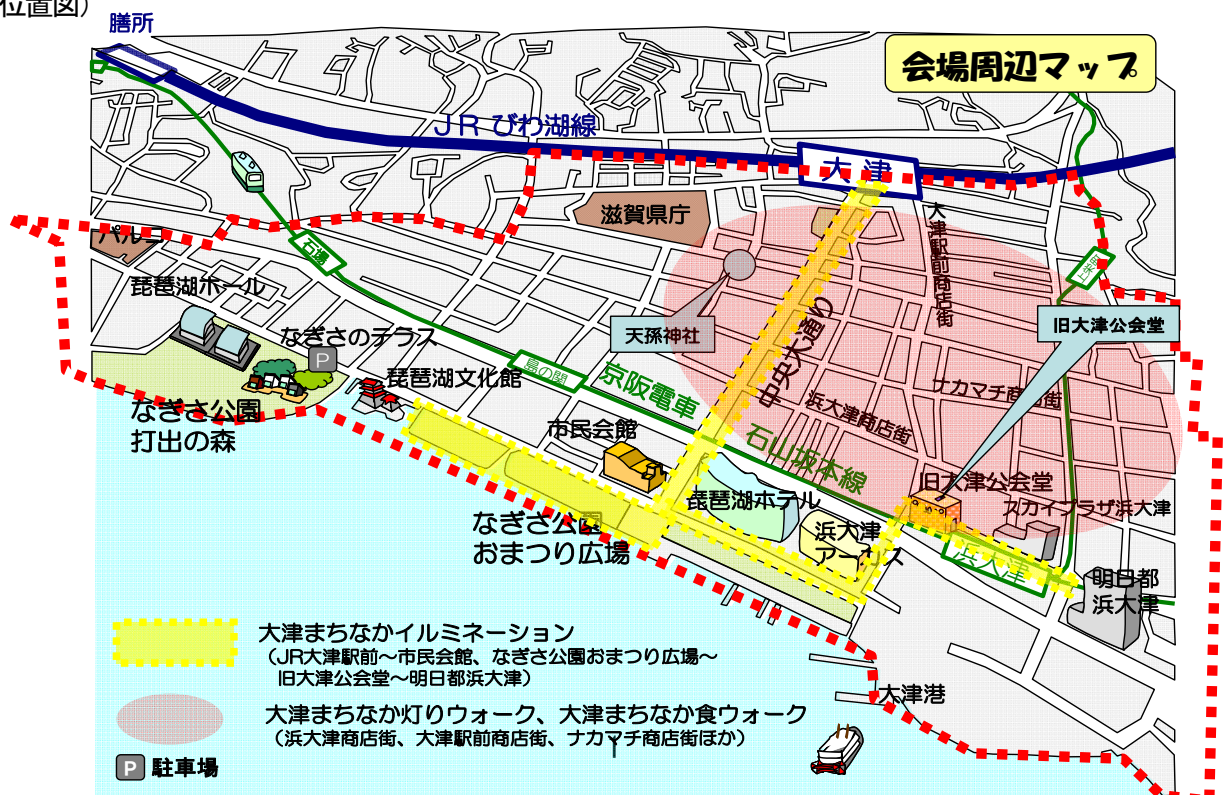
位置図）

膳所

会場周辺マップ

ＪＲびわ湖線

大津

滋賀県庁

パルコ

石場

大津駅前商店街

琵琶湖ホール

天孫神社

旧大津公会堂

なぎさのテラス

P

島の関

琵琶湖文化館

京阪電車

中央大通り

浜大津商店街

ナカマチ商店街

なぎさ公園
打出の森

市民会館

石山坂本線

旧大津公会堂

スカイプラザ浜大津

琵琶湖ホテル

浜大津アーカス

なぎさ公園
おまつり広場

浜大津

明日都浜大津

大津まちなかイルミネーション
（JR大津駅前～市民会館、なぎさ公園おまつり広場～旧大津公会堂～明日都浜大津）

大津港

大津まちなか灯りウォーク、大津まちなか食ウォーク
（浜大津商店街、大津駅前商店街、ナカマチ商店街ほか）

P 駐車場